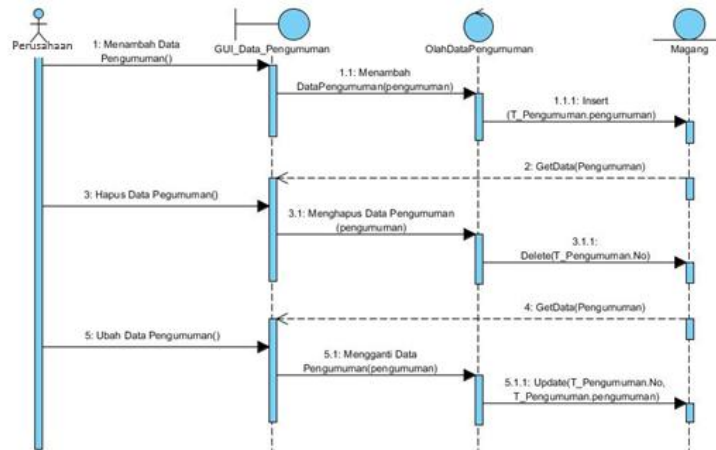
Perusahaan

GUI_Data_Pengumuman

OlahDataPengumuman

Magang

1: Menambah Data Pengumuman()

1.1: Menambah DataPengumuman(pengumuman)

1.1.1: Insert (T_Pengumuman.pengumuman)

2: GetData(Pengumuman)

3: Hapus Data Pegumuman()

3.1: Menghapus Data Pengumuman (pengumuman)

3.1.1: Delete(T_Pengumuman.No)

4: GetData(Pengumuman)

5: Ubah Data Pengumuman()

5.1: Mengganti Data Pengumuman(pengumuman)

5.1.1: Update(T_Pengumuman.No, T_Pengumuman.pengumuman)